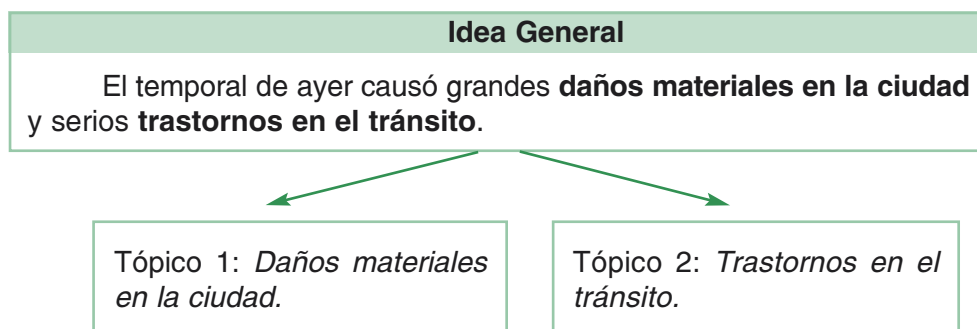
Idea General

El temporal de ayer causó grandes **daños materiales en la ciudad** y serios **trastornos en el tránsito**.

Tópico 1: *Daños materiales en la ciudad.*

Tópico 2: *Trastornos en el tránsito.*